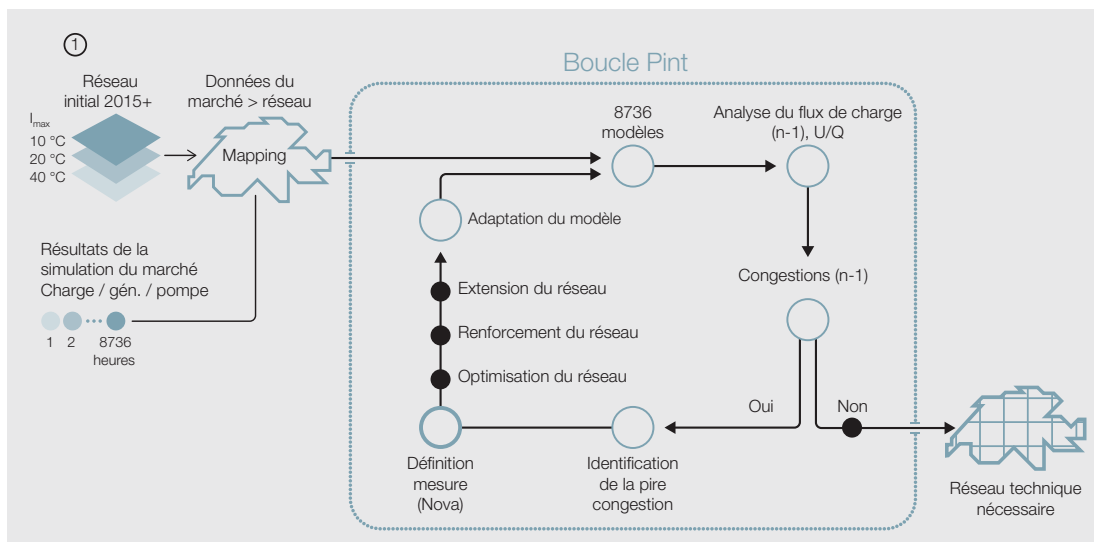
①

Réseau initial 2015+

$I_{max}$
10 °C
20 °C
40 °C

Données du marché > réseau

Mapping

Résultats de la simulation du marché Charge / gén. / pompe

1 2 8736 heures

Boucle Pint

8736 modèles

Analyse du flux de charge (n-1), U/Q

Adaptation du modèle

Congestions (n-1)

Extension du réseau

Renforcement du réseau

Optimisation du réseau

Oui

Non

Définition mesure (Nova)

Identification de la pire congestion

Réseau technique nécessaire